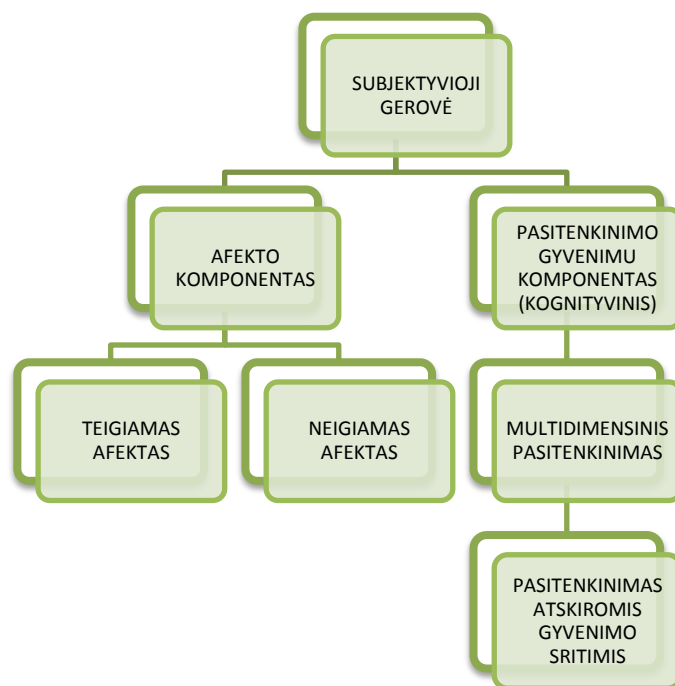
SUBJEKTYVIOJI GEROVĖ

AFEKTO KOMPONENTAS

PASITENKINIMO GYVENIMU KOMPONENTAS (KOGNITYVINIS)

TEIGIAMAS AFEKTAS

NEIGIAMAS AFEKTAS

MULTIDIMENSINIS PASITENKINIMAS

PASITENKINIMAS ATSKIROMIS GYVENIMO SRITIMIS